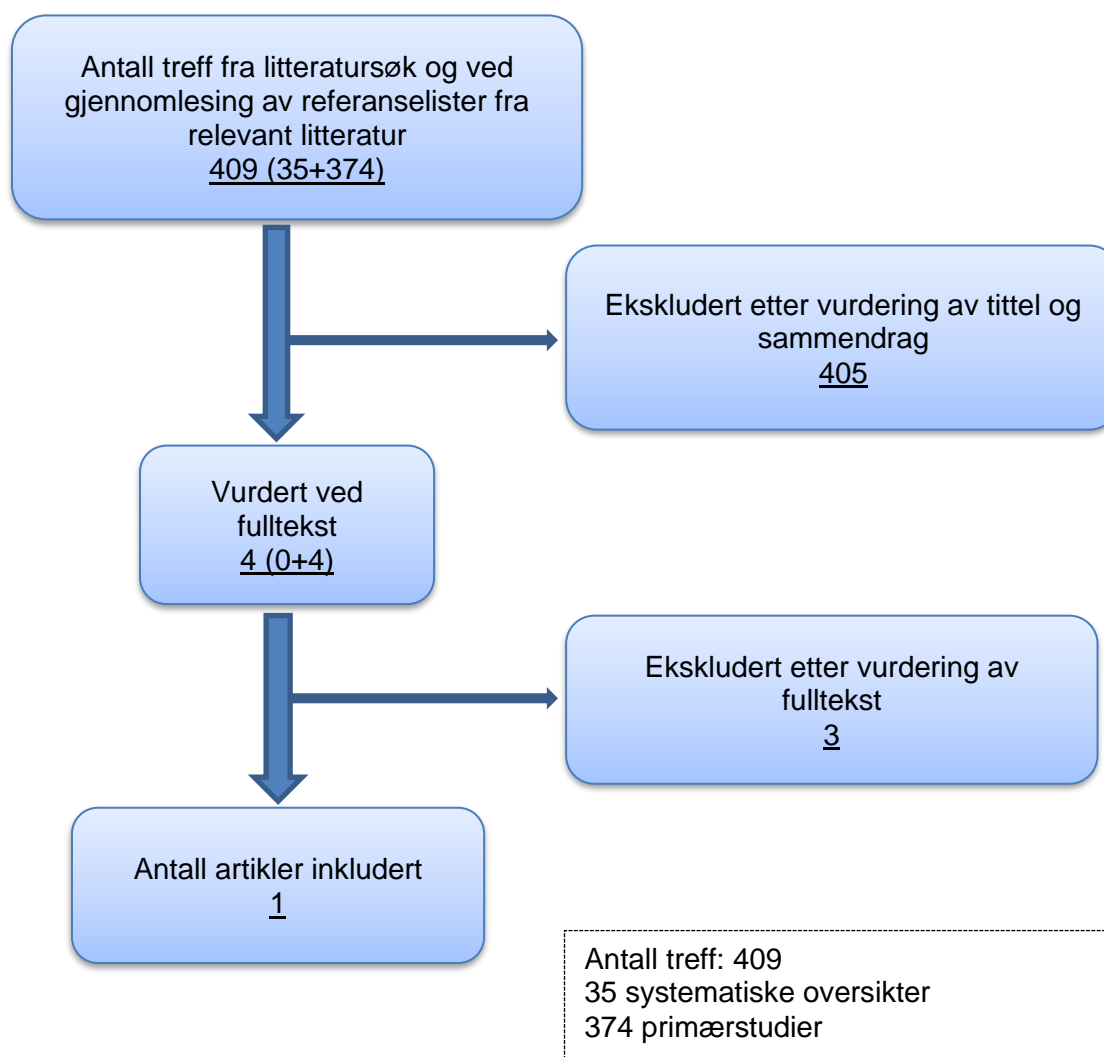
Antall treff fra litteratursøk og ved gjennomlesing av referanselister fra relevant litteratur
409 (35+374)

Ekskludert etter vurdering av tittel og sammendrag
405

Vurdert ved fulltekst
4 (0+4)

Ekskludert etter vurdering av fulltekst
3

Antall artikler inkludert
1

Antall treff: 409
35 systematiske oversikter
374 primærstudier